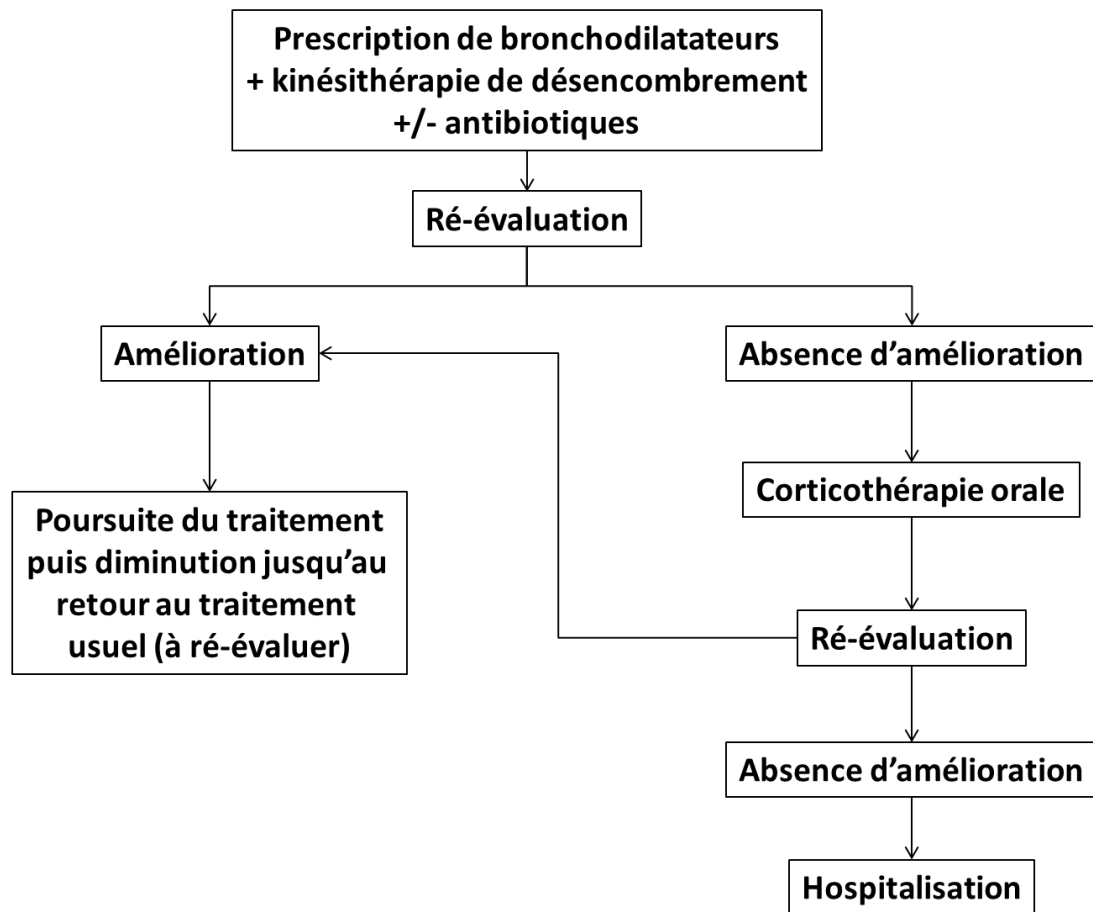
Prescription de bronchodilatateurs
+ kinésithérapie de désencombrement
+/- antibiotiques

Ré-évaluation

Amélioration

Absence d'amélioration

Poursuite du traitement puis diminution jusqu'au retour au traitement usuel (à ré-évaluer)

Corticothérapie orale

Ré-évaluation

Absence d'amélioration

Hospitalisation